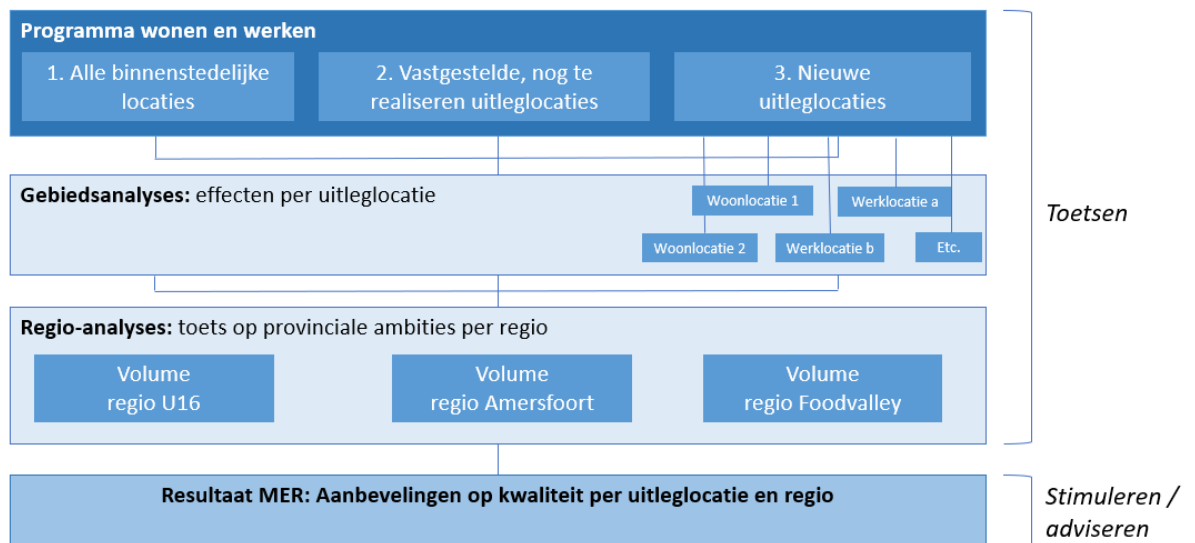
**Programma wonen en werken**

1. Alle binnenstedelijke locaties

2. Vastgestelde, nog te realiseren uitleglocaties

3. Nieuwe uitleglocaties

**Gebiedsanalyses:** effecten per uitleglocatie

Woonlocatie 1

Werklocatie a

Woonlocatie 2

Werklocatie b

Etc.

**Regio-analyses:** toets op provinciale ambities per regio

Volume regio U16

Volume regio Amersfoort

Volume regio Foodvalley

Toetsen

**Resultaat MER: Aanbevelingen op kwaliteit per uitleglocatie en regio**

Stimuleren / adviseren